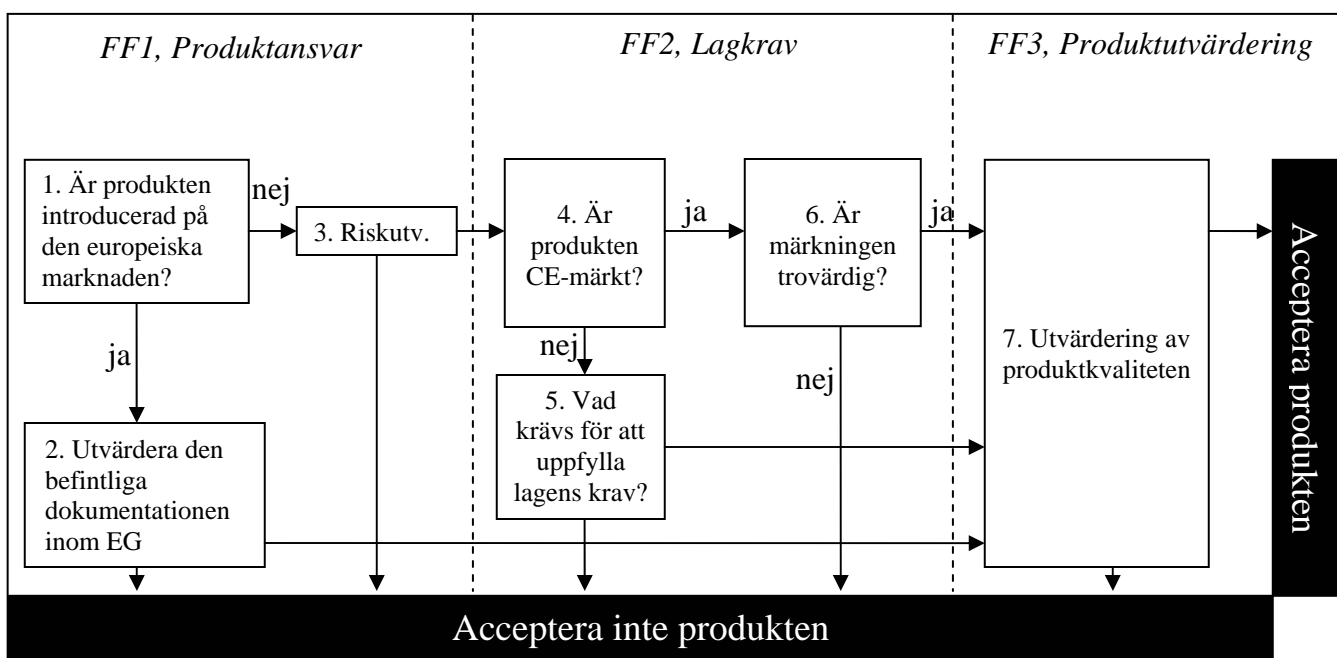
FF1, Produktansvar

FF2, Lagkrav

FF3, Produktutvärdering

1. Är produkten introducerad på den europeiska marknaden?

nej

3. Riskutv.

4. Är produkten CE-märkt?

ja

6. Är märkningen trovärdig?

ja

Acceptera produkten

ja

nej

5. Vad krävs för att uppfylla lagens krav?

nej

7. Utvärdering av produktkvaliteten

2. Utvärdera den befintliga dokumentationen inom EG

Acceptera inte produkten